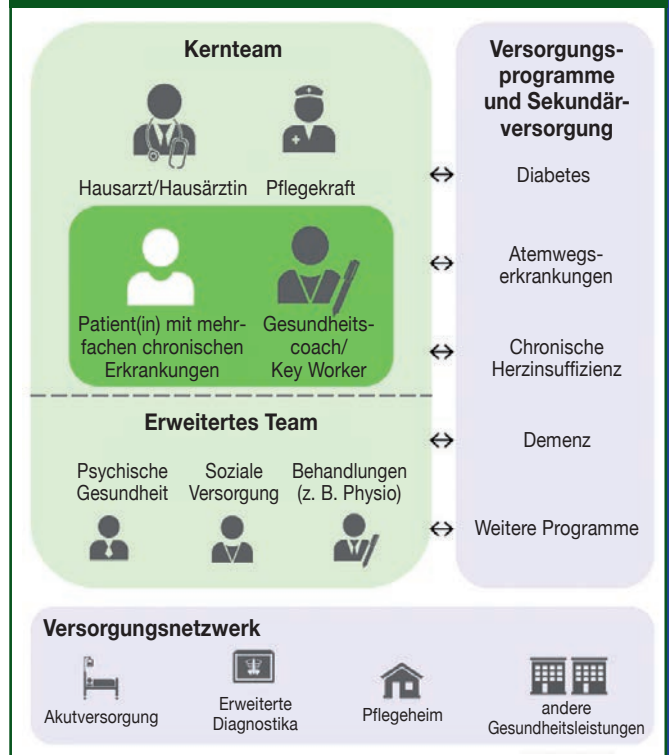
Kernteam

Hausarzt/Hausärztin Pflegekraft

Patient(in) mit mehrfachen chronischen Erkrankungen

Gesundheitscoach/ Key Worker

Erweitertes Team

Psychische Gesundheit

Soziale Versorgung

Behandlungen (z. B. Physio)

Versorgungsprogramme und Sekundärversorgung

↔ Diabetes

↔ Atemwegserkrankungen

↔ Chronische Herzinsuffizienz

↔ Demenz

↔ Weitere Programme

Versorgungsnetzwerk

Akutversorgung

Erweiterte Diagnostika

Pflegeheim

andere Gesundheitsleistungen